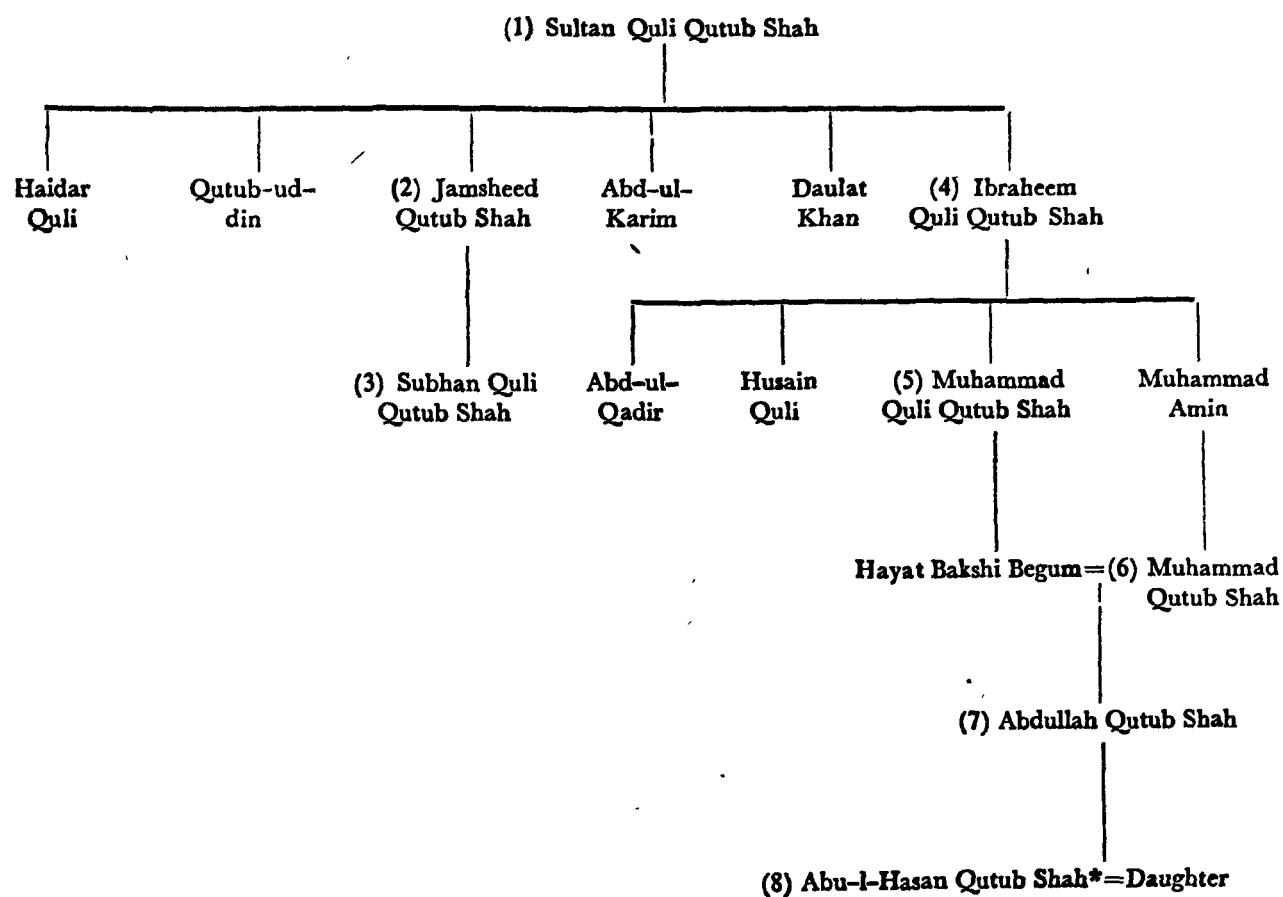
(1) Sultan Quli Qutub Shah

Haidar Quli

Qutub-ud-din

(2) Jamsheed Qutub Shah

Abd-ul-Karim

Daulat Khan

(4) Ibraheem Quli Qutub Shah

(3) Subhan Quli Qutub Shah

Abd-ul-Qadir

Husain Quli

(5) Muhammad Quli Qutub Shah

Muhammad Amin

Hayat Bakshi Begum = (6) Muhammad Qutub Shah

(7) Abdullah Qutub Shah

(8) Abu-l-Hasan Qutub Shah* = Daughter